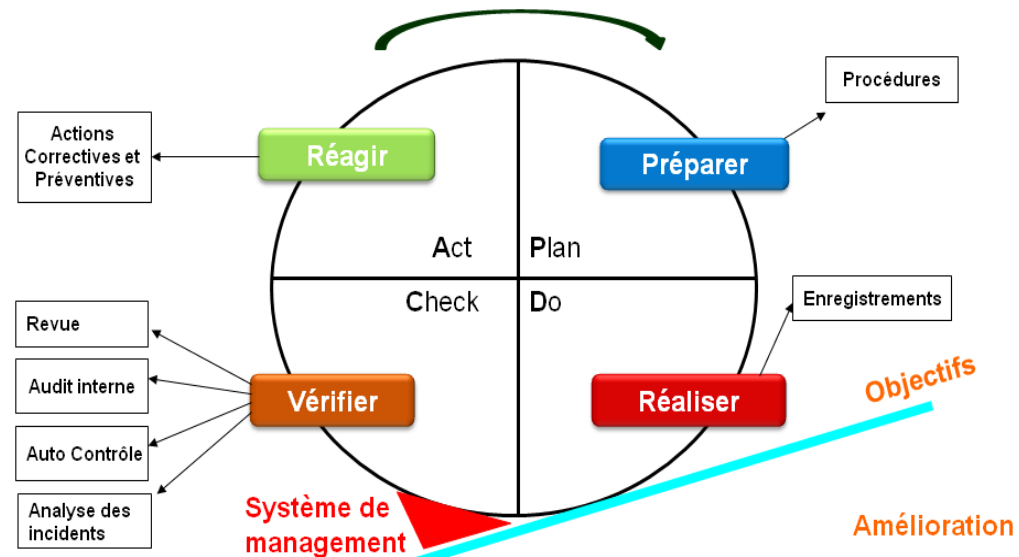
Procédures

Actions Correctives et Préventives

Réagir

Préparer

Act

Plan

Check

Do

Enregistrements

Revue

Audit interne

Auto Contrôle

Analyse des incidents

Vérifier

Réaliser

Objectifs

Système de management

Amélioration